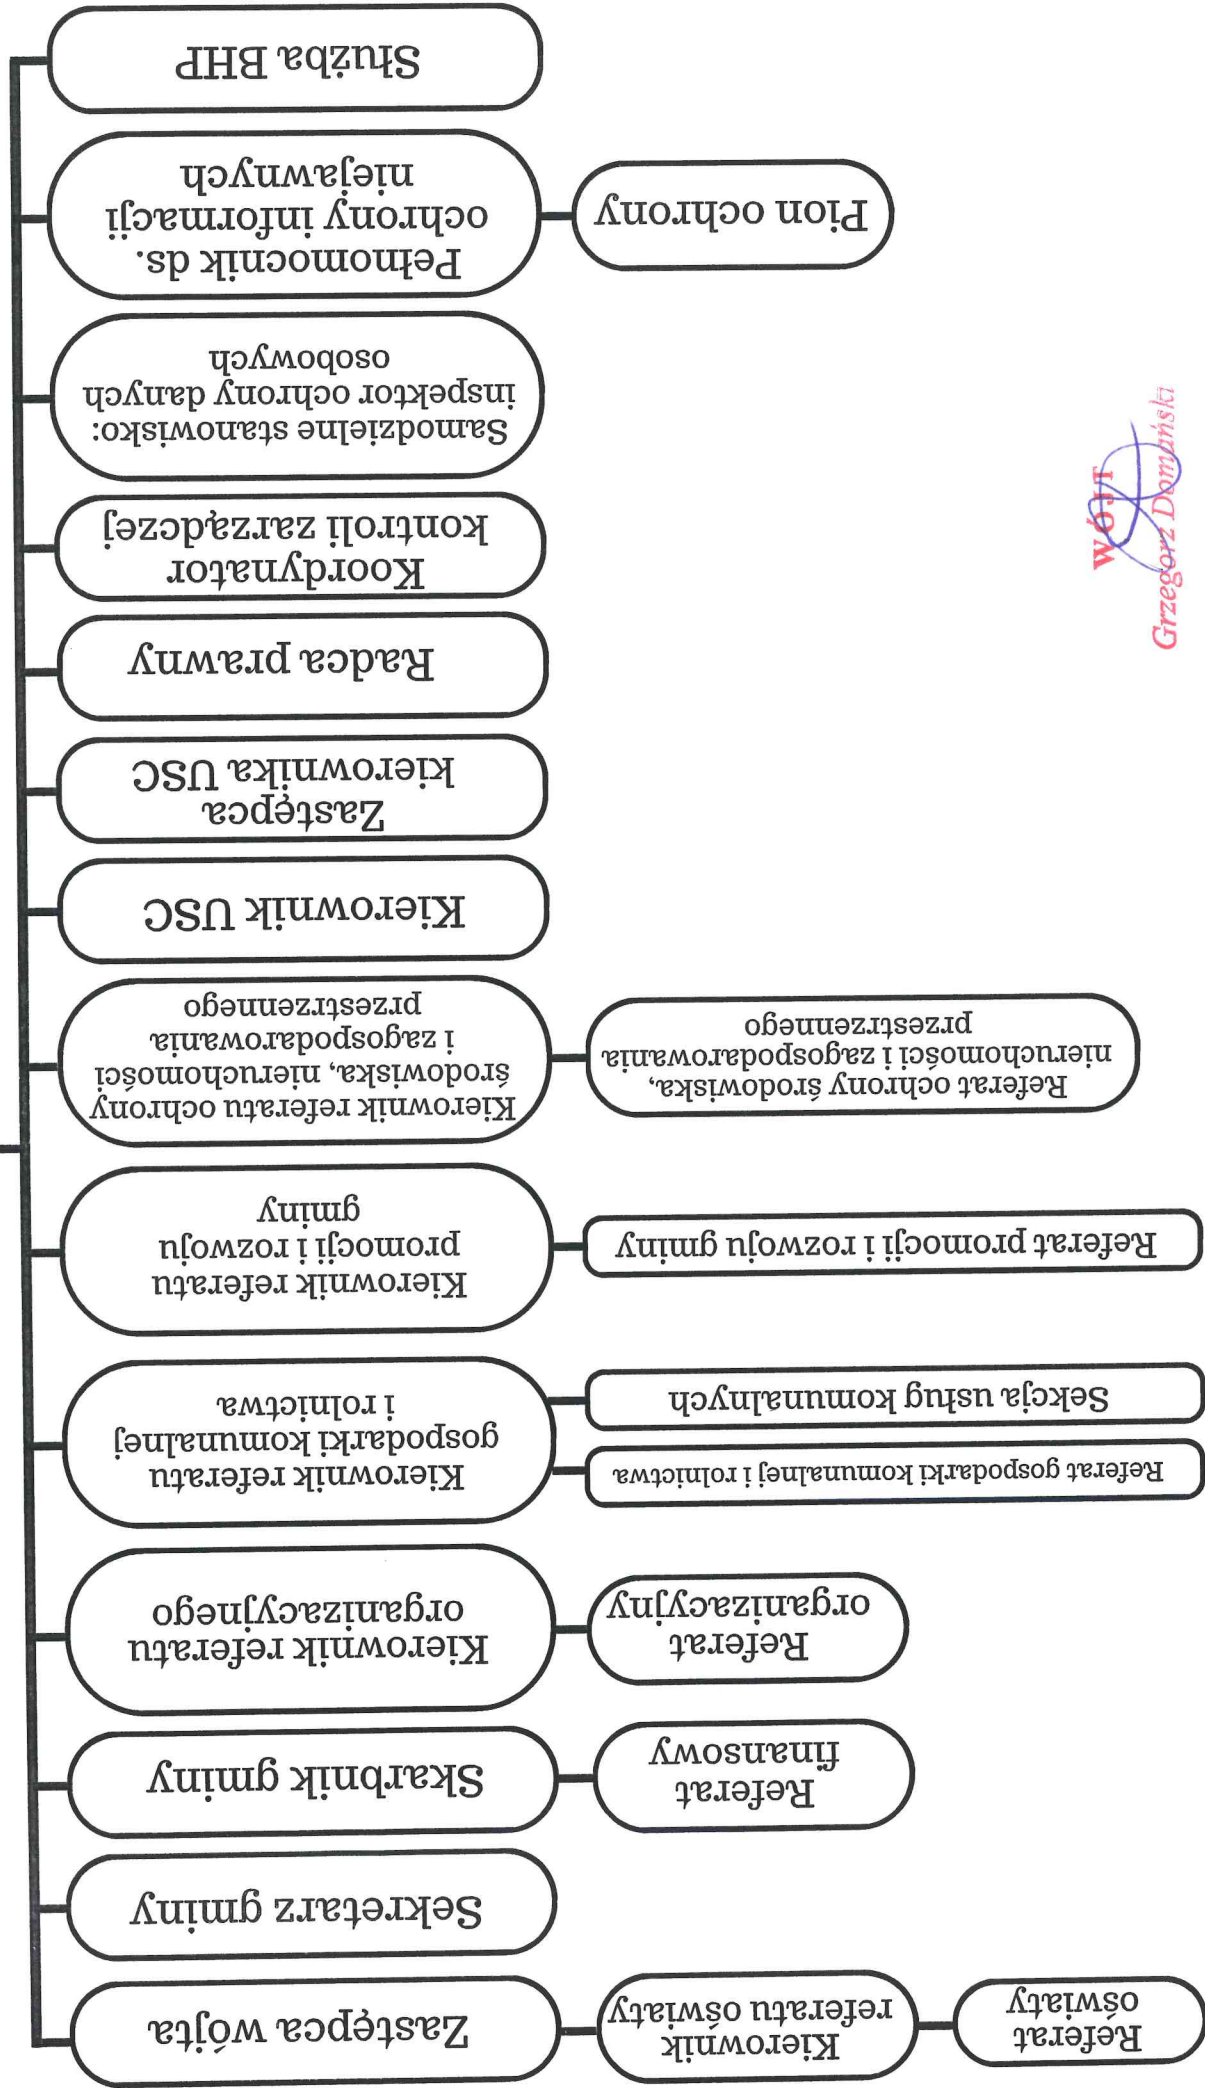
WÓJT
Grzegorz Domański

Zastępca wójta

Kierownik referatu oświaty

Referat oświaty

Sekretarz gminy

Skarbnik gminy

Referat finansowy

Kierownik referatu organizacyjnego

Referat organizacyjny

Kierownik referatu gospodarki komunalnej i rolnictwa

Referat gospodarki komunalnej i rolnictwa

Sekcja usług komunalnych

Kierownik referatu promocji i rozwoju gminy

Referat promocji i rozwoju gminy

Kierownik referatu ochrony środowiska, nieruchomości i zagospodarowania przestrzennego

Referat ochrony środowiska, nieruchomości i zagospodarowania przestrzennego

Kierownik USC

Zastępca kierownika USC

Radca prawny

Koordynator kontroli zarządczej

Samodzielne stanowisko: inspektor ochrony danych osobowych

Pełnomocnik ds. ochrony informacji niejawnych

Pion ochrony

Służba BHP